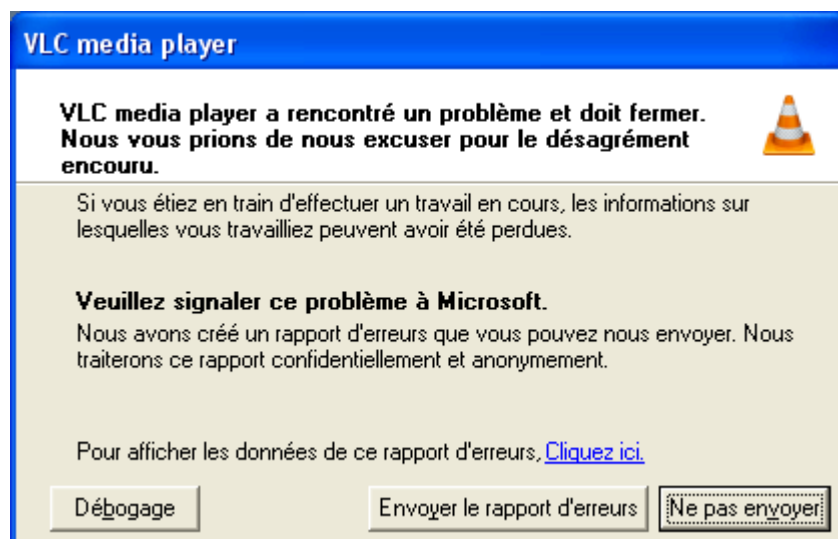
VLC media player

VLC media player a rencontré un problème et doit fermer. Nous vous prions de nous excuser pour le désagrément encouru.

Si vous étiez en train d'effectuer un travail en cours, les informations sur lesquelles vous travailliez peuvent avoir été perdues.

Veuillez signaler ce problème à Microsoft.

Nous avons créé un rapport d'erreurs que vous pouvez nous envoyer. Nous traiterons ce rapport confidentiellement et anonymement.

Pour afficher les données de ce rapport d'erreurs, Cliquez ici.

Débogage

Envoyer le rapport d'erreurs

Ne pas envoyer